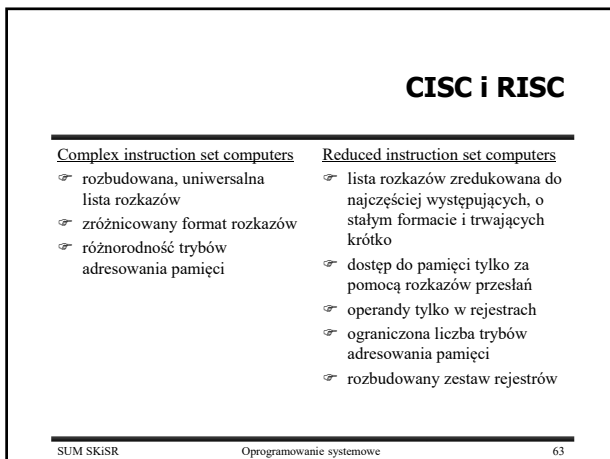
CISC i RISC

Complex instruction set computers

☞ rozbudowana, uniwersalna lista rozkazów
☞ zróżnicowany format rozkazów
☞ różnorodność trybów adresowania pamięci

Reduced instruction set computers

☞ lista rozkazów zredukowana do najczęściej występujących, o stałym formacie i trwających krótko
☞ dostęp do pamięci tylko za pomocą rozkazów przesłań
☞ operandy tylko w rejestrach
☞ ograniczona liczba trybów adresowania pamięci
☞ rozbudowany zestaw rejestrów

SUM SKiSR Oprogramowanie systemowe 63